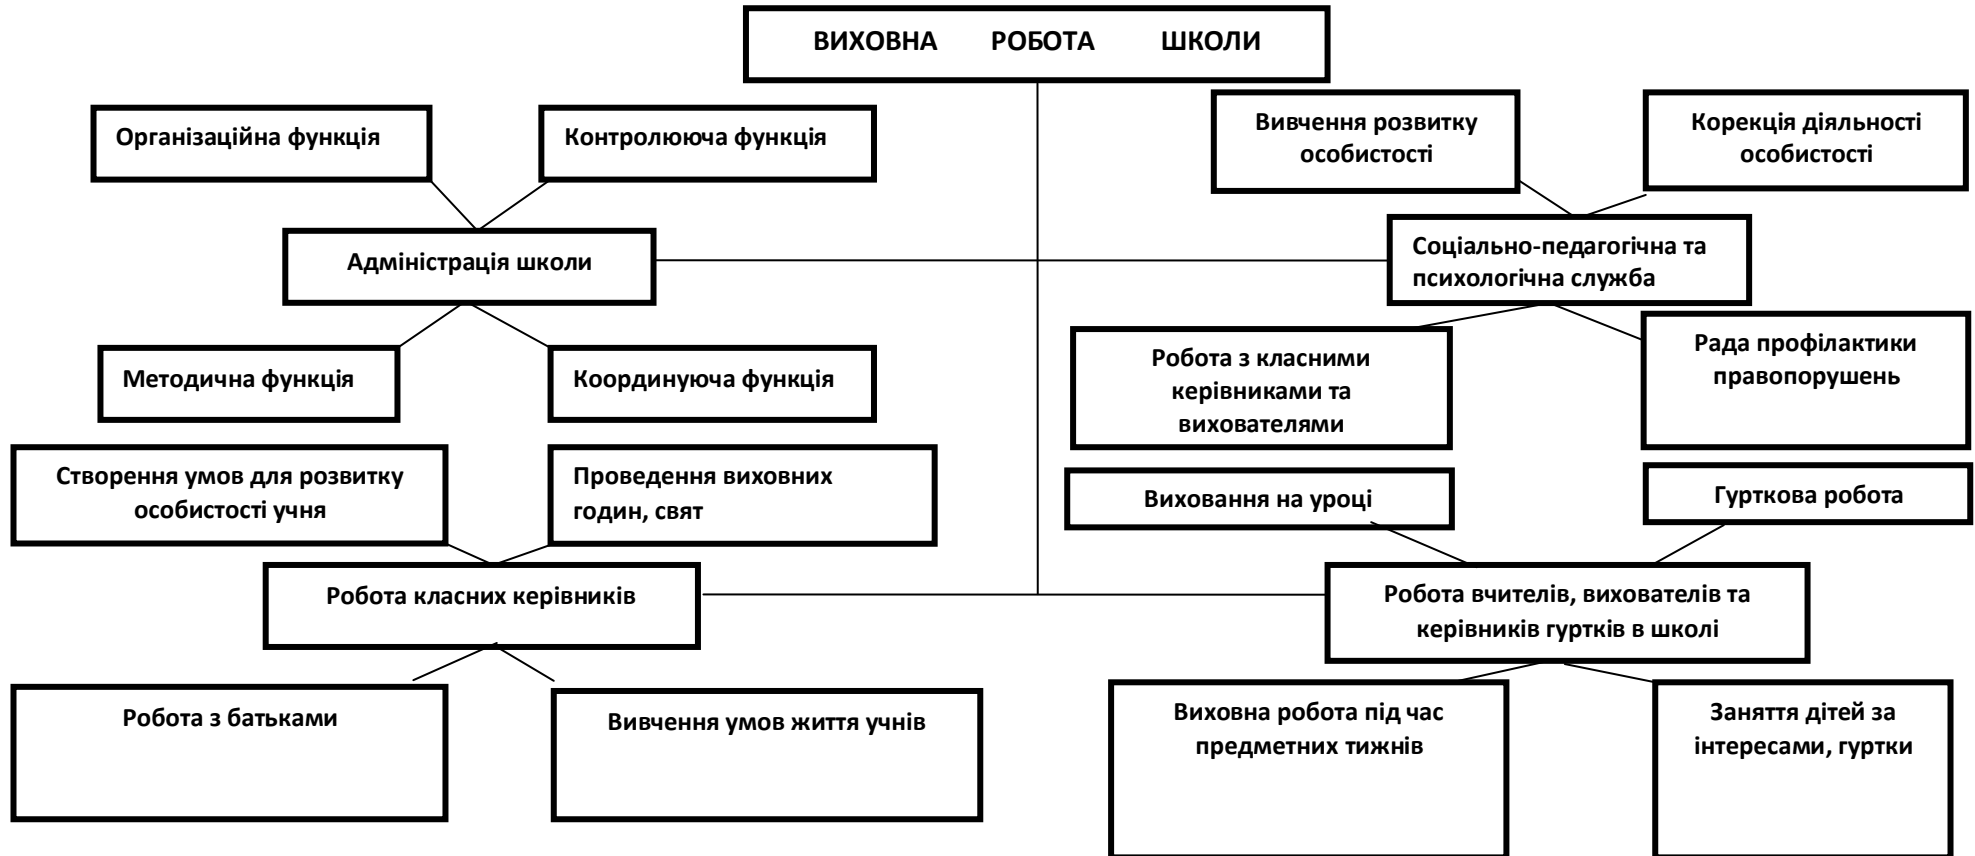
ВИХОВНА РОБОТА ШКОЛИ

Організаційна функція

Контролююча функція

Вивчення розвитку особистості

Корекція діяльності особистості

Адміністрація школи

Соціально-педагогічна та психологічна служба

Методична функція

Координуюча функція

Робота з класними керівниками та вихователями

Рада профілактики правопорушень

Створення умов для розвитку особистості учня

Проведення виховних годин, свят

Виховання на уроці

Гурткова робота

Робота класних керівників

Робота вчителів, вихователів та керівників гуртків в школі

Робота з батьками

Вивчення умов життя учнів

Виховна робота під час предметних тижнів

Заняття дітей за інтересами, гуртки